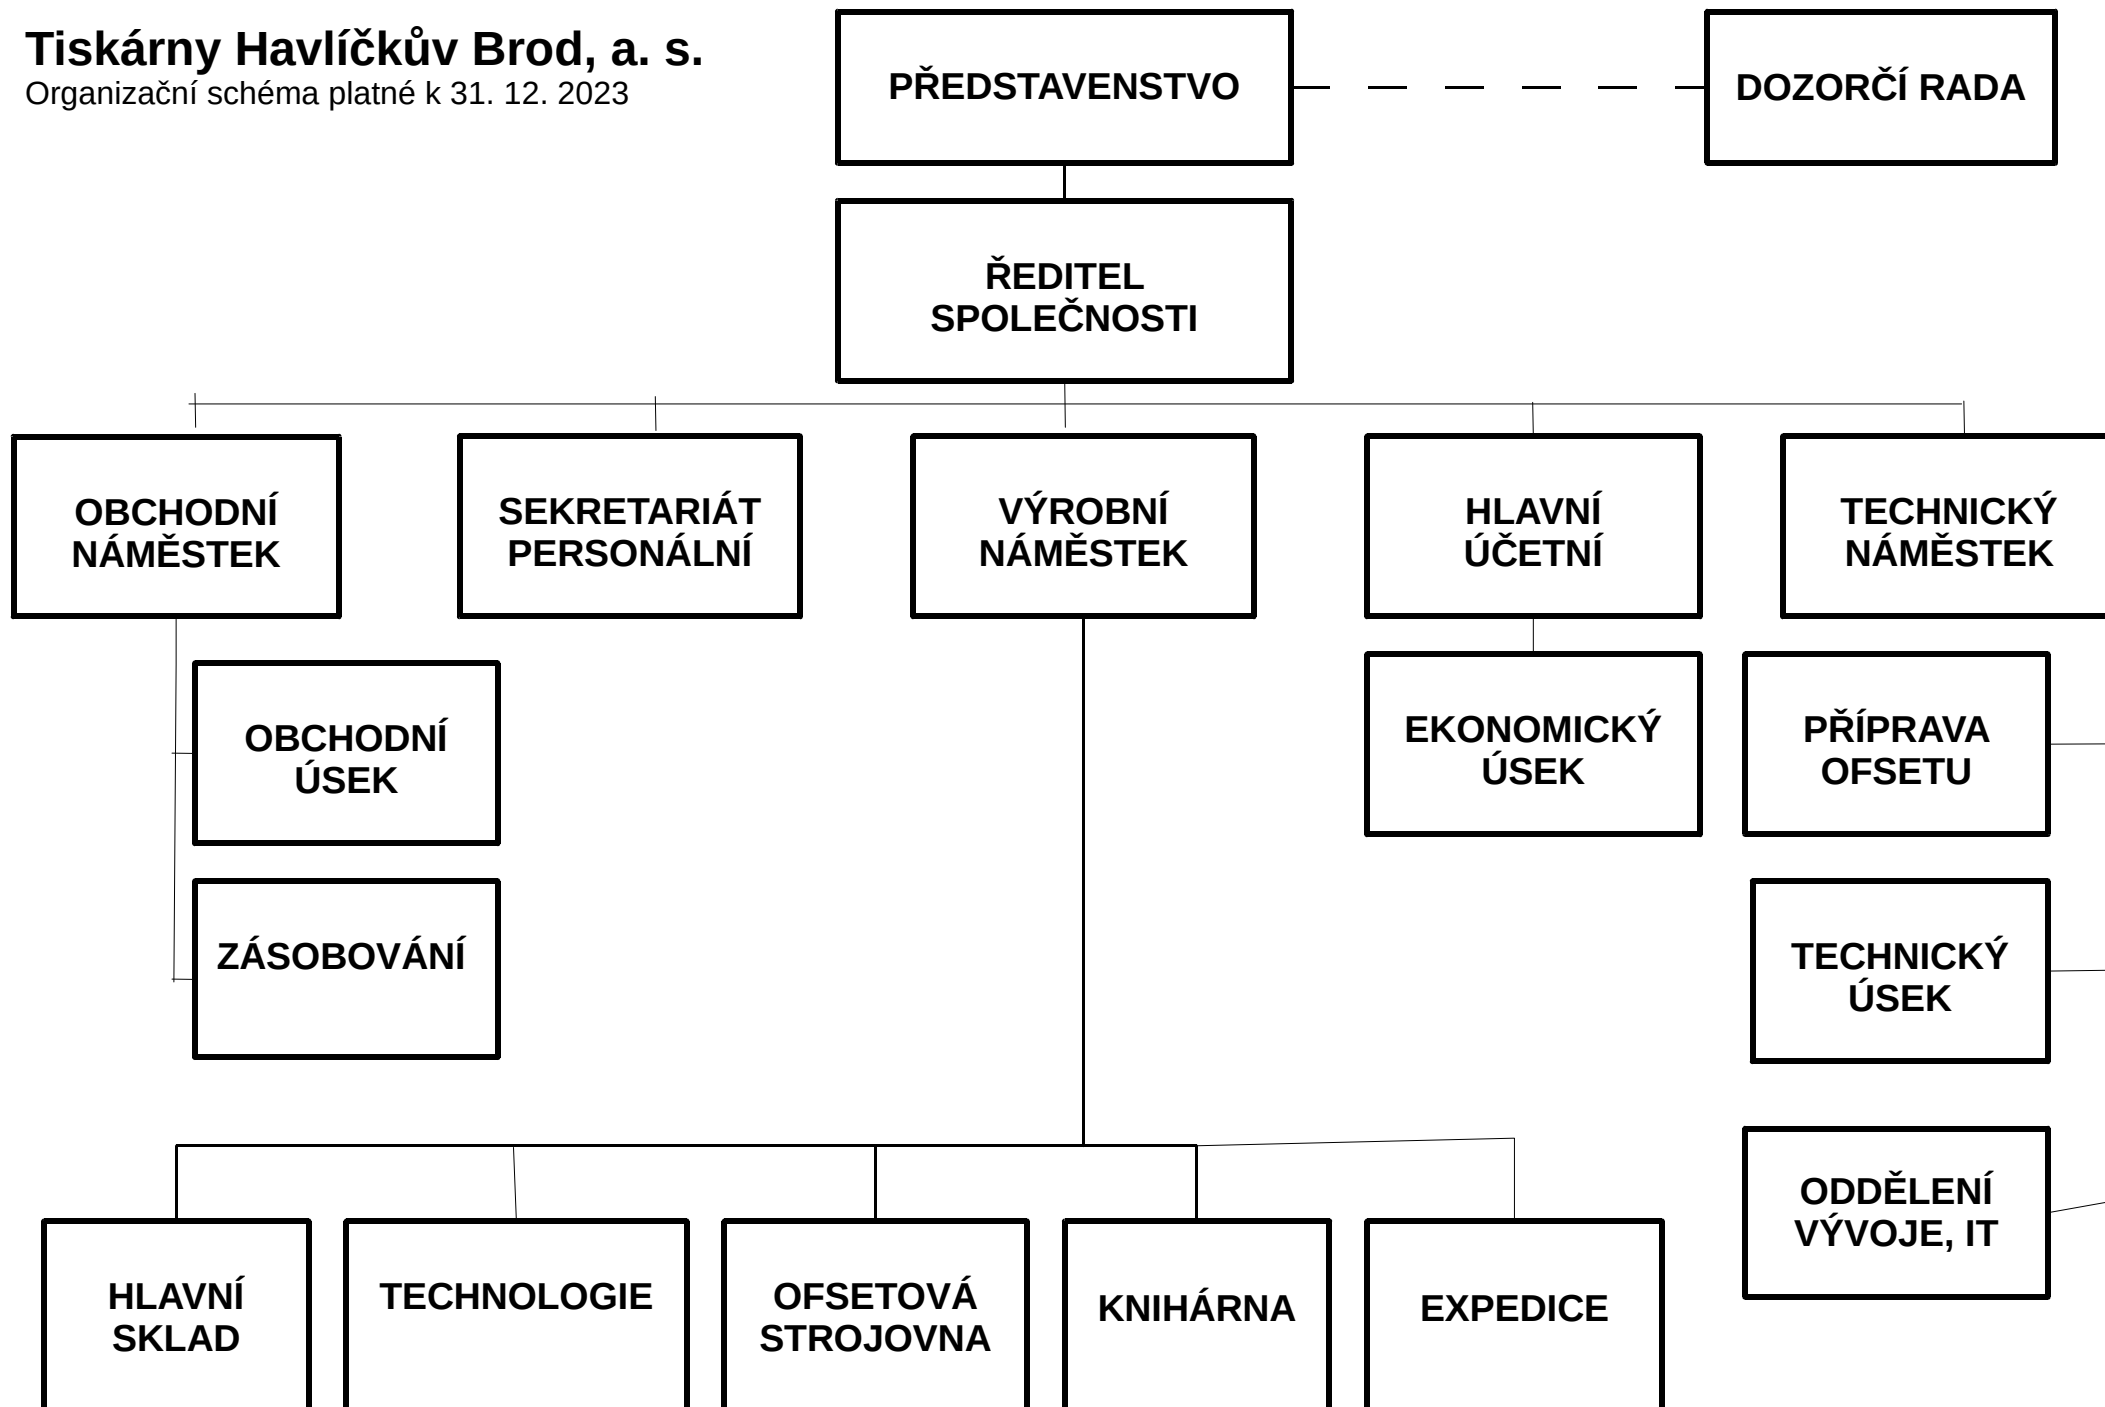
Tiskárny Havlíčkův Brod, a. s.
Organizační schéma platné k 31. 12. 2023

PŘEDSTAVENSTVO

DOZORČÍ RADA

ŘEDITEL SPOLEČNOSTI

OBCHODNÍ NÁMĚSTEK

SEKRETARIÁT PERSONÁLNÍ

VÝROBNÍ NÁMĚSTEK

HLAVNÍ ÚČETNÍ

TECHNICKÝ NÁMĚSTEK

OBCHODNÍ ÚSEK

ZÁSOBOVÁNÍ

EKONOMICKÝ ÚSEK

PŘÍPRAVA OFSETU

TECHNICKÝ ÚSEK

ODDĚLENÍ VÝVOJE, IT

HLAVNÍ SKLAD

TECHNOLOGIE

OFSETOVÁ STROJOVNA

KNIHÁRNA

EXPEDICE